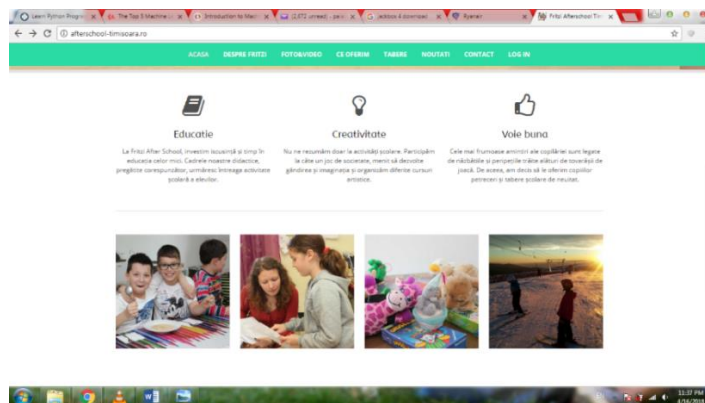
Learn Python Progr | The Top 5 Machine L | Introduction to Mac | (2,672 unread) - pa | Jetbox 4 download | Ryanair | Fritzi Afterschool Tim

afterschool-timisoara.ro

ACASA DESPRE FRITZI FOTO&VIDEO CE OFERIM TABERE NOUTATI CONTACT LOG IN

Educatie

La Fritzi After School, investim iscusință și timp în educația celor mici. Cadrele noastre didactice, pregătite corespunzător, urmăresc întreaga activitate școlară a elevilor.

Creativitate

Nu ne rezumăm doar la activități școlare. Participăm la câte un joc de societate, menit să dezvolte gândirea și imaginația și organizăm diferite cursuri artistice.

Voie buna

Cele mai frumoase amintiri ale copilăriei sunt legate de năzbâtiile și peripețiile trăite alături de tovarășii de joacă. De aceea, am decis să le oferim copiilor petreceri și tabere școlare de neuitat.

11:37 PM
4/16/2018